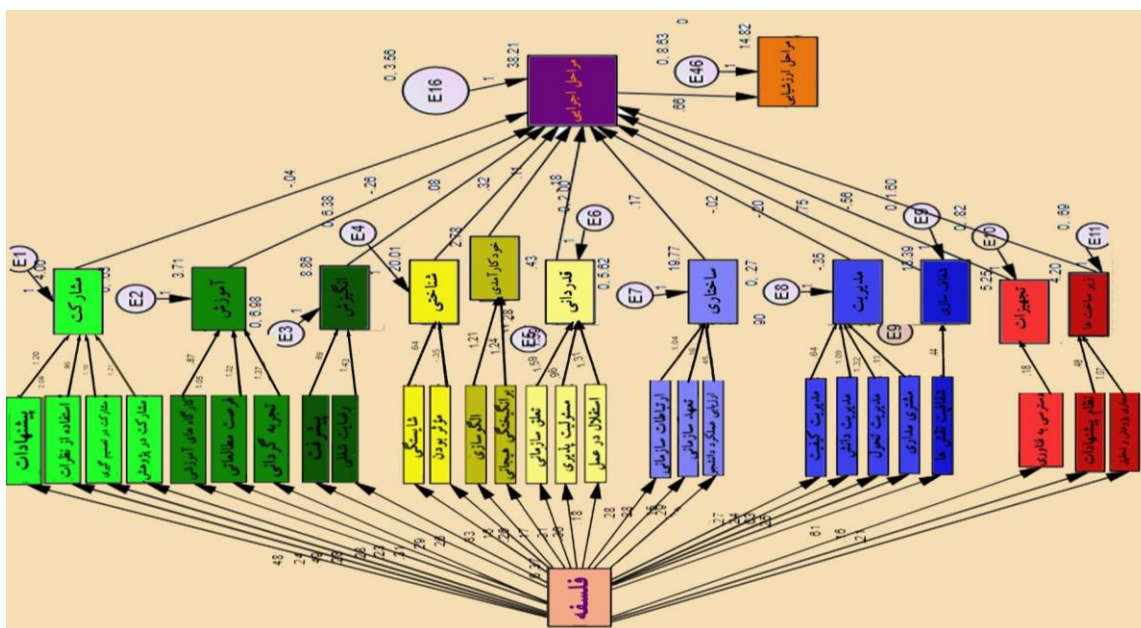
E16
0, 3.56
1
38.21
مراحل اجرایی
0
0, 8.83
E46
1
14.82
مراحل ارزشیابی
.66
-.04
-.26
.08
.32
.11
.18
.17
-.02
-.20
.75
.56
.60
E1
1
4.00
مشارکت
E2
1
3.71
آموزش
0, 6.98
0, 8.38
E3
1
8.86
انگیزش
E4
20.01
شناختی
2.78
خودکارآمدی
.43
E5
E6
1
قدرداني
0, 5.62
E7
1
19.77
ساختاری
0, .27
E8
1
-.35
مدیریت
E9
12.39
شفاف سازی
E9
E10
0, .82
تجهیزات
5.25
E11
0, .69
4.20
زیر ساخت ها
پیشنهادات
استفاده از نظرات
مشارکت در تصمیم گیری
مشارکت در پژوهش
کارگاه های آموزشی
فرصت مطالعاتی
تجربه گرایی
پیشرفت
رضایت شغلی
شایستگی
موثر بودن
الگوسازی
برانگیختگی هیجانی
تعلق سازمانی
مسئولیت پذیری
استقلال در عمل
ارتباطات سازمانی
تعهد سازمانی
ارزیابی عملکرد دانشجو
مدیریت کیفیت
مدیریت دانش
مدیریت تحول
مشتری مداری
شفافیت نقش ها
دسترسی به فناوری
نظام پیشنهادات
مهیا بودن فضای فیزیکی
1.20
.95
1.21
.87
1.05
1.32
1.37
.69
1.43
.64
.50
1.21
1.24
1.28
1.59
.98
1.31
1.04
.95
.64
1.09
1.32
.44
.18
.48
1.07
.90
.48
.24
.28
.28
.73
.29
.28
.53
.18
.28
.28
.26
.27
.61
.18
.21
فلسفه